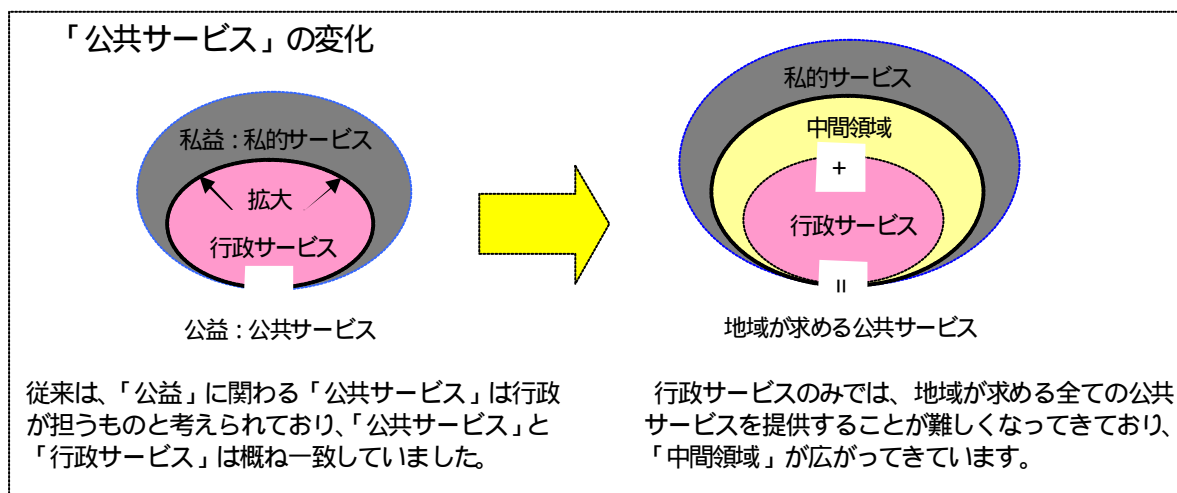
「公共サービス」の変化

私益：私的サービス

拡大

行政サービス

公益：公共サービス

私的サービス

中間領域

+

行政サービス

=

地域が求める公共サービス

従来は、「公益」に関わる「公共サービス」は行政が担うものと考えられており、「公共サービス」と「行政サービス」は概ね一致していました。

行政サービスのみでは、地域が求める全ての公共サービスを提供することが難しくなってきており、「中間領域」が広がってきています。